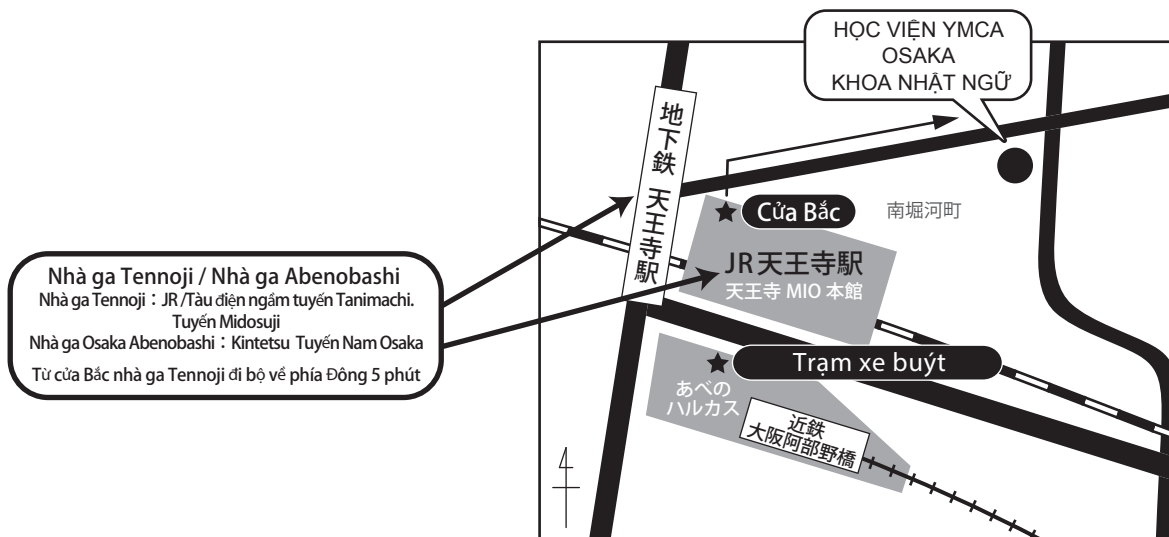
HỌC VIỆN YMCA
OSAKA
KHOA NHẬT NGỮ

地下鉄 天王寺駅

Cửa Bắc

南堀河町

Nhà ga Tennoji / Nhà ga Abenobashi
Nhà ga Tennoji：JR /Tàu điện ngầm tuyến Tanimachi. Tuyến Midosuji
Nhà ga Osaka Abenobashi：Kintetsu Tuyến Nam Osaka
Từ cửa Bắc nhà ga Tennoji đi bộ về phía Đông 5 phút

JR天王寺駅
天王寺 MIO 本館

Trạm xe buýt

あべの
ハルカス

近鉄
大阪阿部野橋